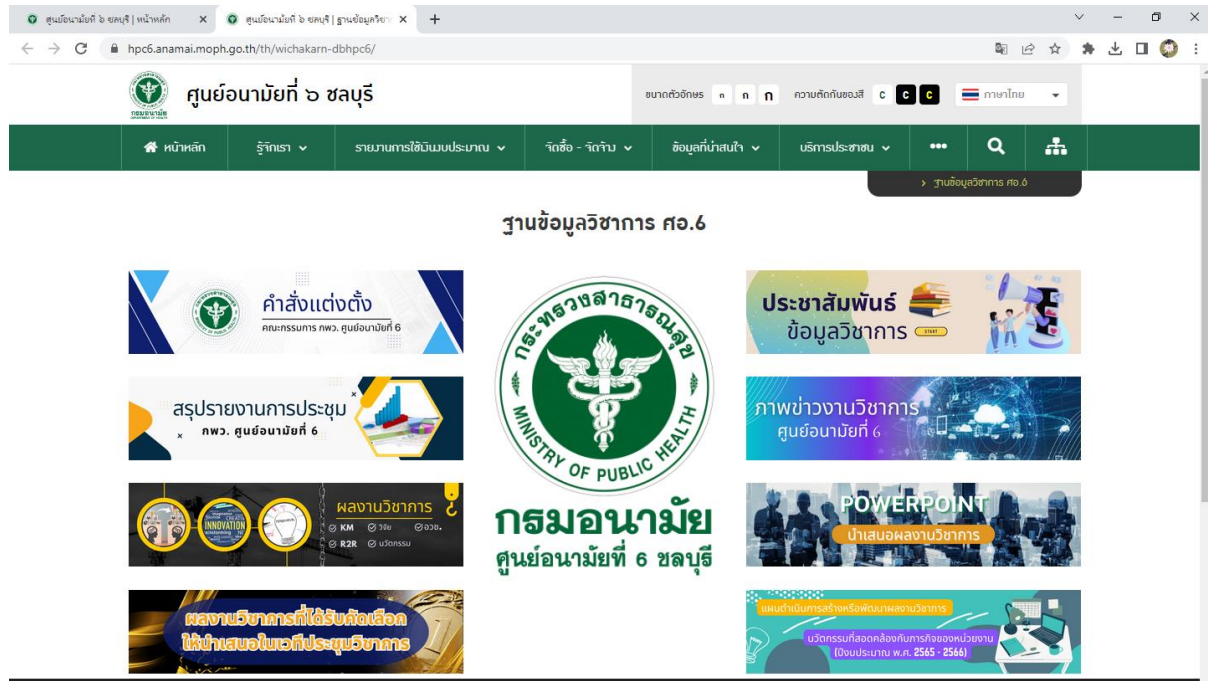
ศูนย์อนามัยที่ ๖ ชลบุรี | หน้าหลัก ×
ศูนย์อนามัยที่ ๖ ชลบุรี | ฐานข้อมูลวิชา ×
+

hpc6.anamai.moph.go.th/th/wichakarn-dbhpc6/

ศูนย์อนามัยที่ ๖ ชลบุรี

ขนาดตัวอักษร ก ก ก ความตัดกันของสี C C C ภาษาไทย

หน้าหลัก รู้จักเรา รายงานการใช้เงินงบประมาณ จัดซื้อ - จัดจ้าง ข้อมูลที่น่าสนใจ บริการประชาชน •••

› ฐานข้อมูลวิชาการ ศอ.6

ฐานข้อมูลวิชาการ ศอ.6

คำสั่งแต่งตั้ง
คณะกรรมการ กพว. ศูนย์อนามัยที่ 6

กระทรวงสาธารณสุข
MINISTRY OF PUBLIC HEALTH
กรมอนามัย
ศูนย์อนามัยที่ 6 ชลบุรี

ประชาสัมพันธ์
ข้อมูลวิชาการ START

สรุปรายงานการประชุม
กพว. ศูนย์อนามัยที่ 6

ภาพข่าวงานวิชาการ
ศูนย์อนามัยที่ 6

INNOVATION
ผลงานวิชาการ
KM วิจัย อวช.
R2R นวัตกรรม

POWERPOINT
นำเสนอผลงานวิชาการ

ผลงานวิชาการที่ได้รับคัดเลือก
ให้นำเสนอในเวทีประชุมวิชาการ

แผนดำเนินการสร้างหรือพัฒนาผลงานวิชาการ
นวัตกรรมที่สอดคล้องกับภารกิจของหน่วยงาน
(ปีงบประมาณ พ.ศ. 2565 - 2566)